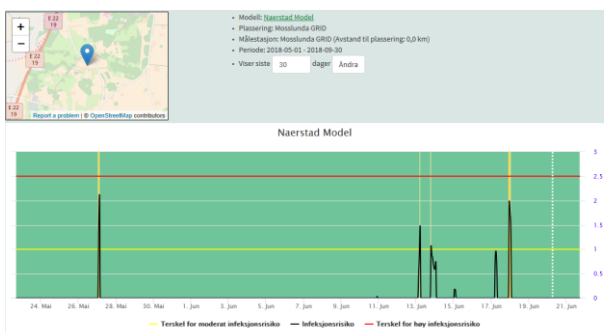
+
−
E 22
19
E 22
19
E 22
19
Report a problem | © OpenStreetMap contributors

• Modell: Naerstad Model
• Plassering: Mosslunda GRID
• Målestasjon: Mosslunda GRID (Avstand til plassering: 0,0 km)
• Periode: 2018-05-01 - 2018-09-30
• Viser siste 30 dager Ändra

Naerstad Model

3
2.5
2
1.5
1
0.5
0

24. Mai 26. Mai 28. Mai 30. Mai 1. Jun 3. Jun 5. Jun 7. Jun 9. Jun 11. Jun 13. Jun 15. Jun 17. Jun 19. Jun 21. Jun

Terskel for moderat infeksjonsrisiko Infeksjonsrisiko Terskel for høy infeksjonsrisiko